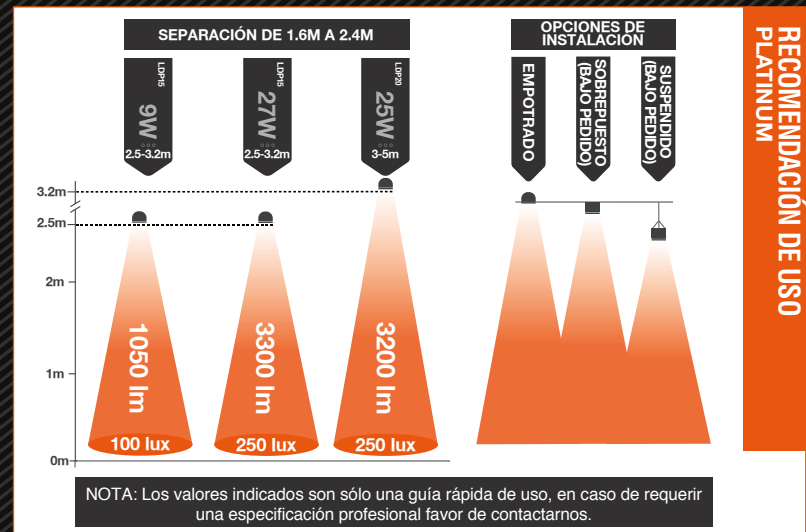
SEPARACIÓN DE 1.6M A 2.4M

LDP15
9W
2.5-3.2m

LDP15
27W
2.5-3.2m

LDP20
25W
3-5m

3.2m
2.5m
2m
1m
0m

1050 lm
100 lux

3300 lm
250 lux

3200 lm
250 lux

OPCIONES DE INSTALACION

EMPOTRADO

SOBREPUESTO (BAJO PEDIDO)

SUSPENDIDO (BAJO PEDIDO)

RECOMENDACIÓN DE USO PLATINUM

NOTA: Los valores indicados son sólo una guía rápida de uso, en caso de requerir una especificación profesional favor de contactarnos.